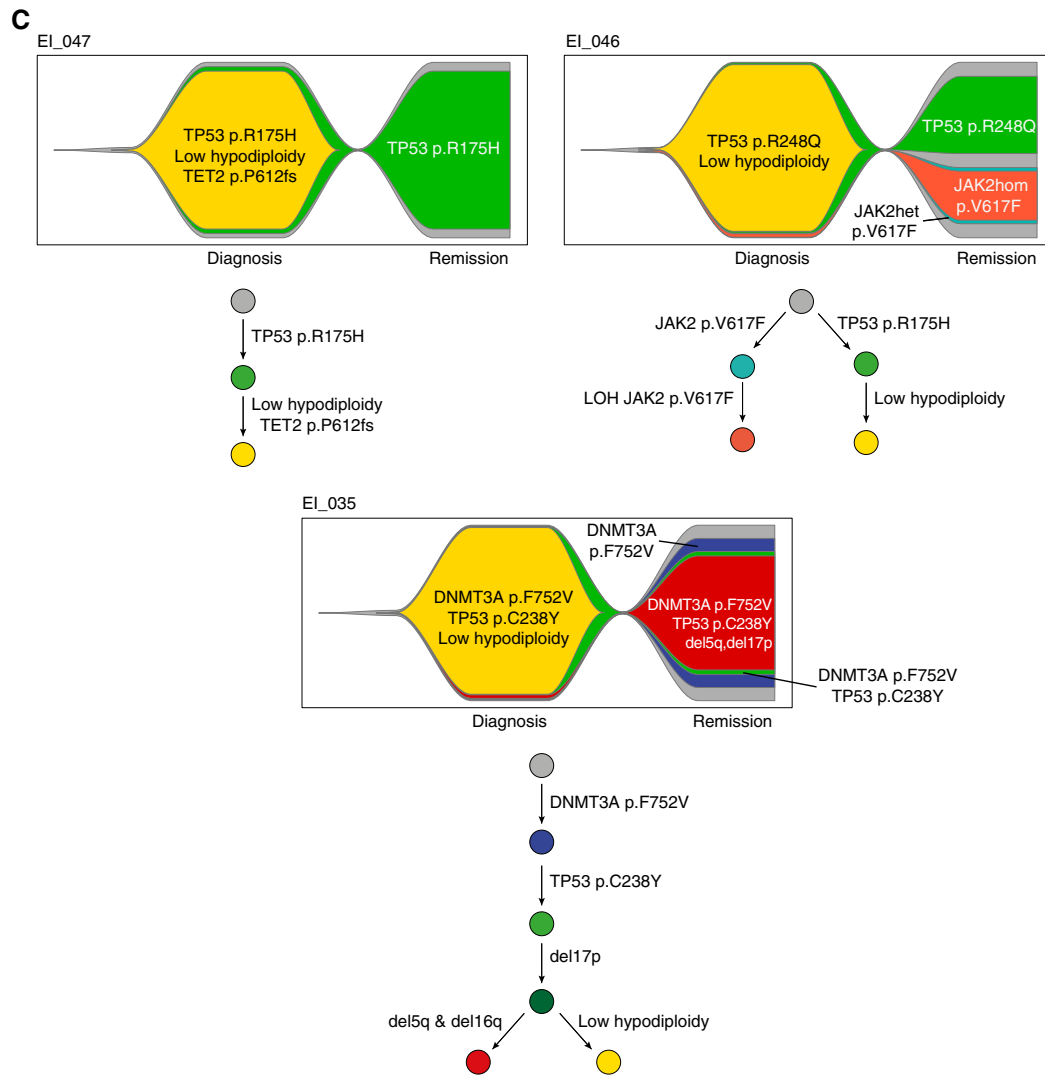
c

EI_047

TP53 p.R175H
Low hypodiploidy
TET2 p.P612fs

TP53 p.R175H

Diagnosis

Remission

TP53 p.R175H

Low hypodiploidy
TET2 p.P612fs

EI_046

TP53 p.R248Q
Low hypodiploidy

TP53 p.R248Q

JAK2hom
p.V617F

JAK2het
p.V617F

Diagnosis

Remission

JAK2 p.V617F

TP53 p.R175H

LOH JAK2 p.V617F

Low hypodiploidy

EI_035

DNMT3A
p.F752V

DNMT3A p.F752V
TP53 p.C238Y
Low hypodiploidy

DNMT3A p.F752V
TP53 p.C238Y
del5q,del17p

DNMT3A p.F752V
TP53 p.C238Y

Diagnosis

Remission

DNMT3A p.F752V

TP53 p.C238Y

del17p

del5q & del16q

Low hypodiploidy